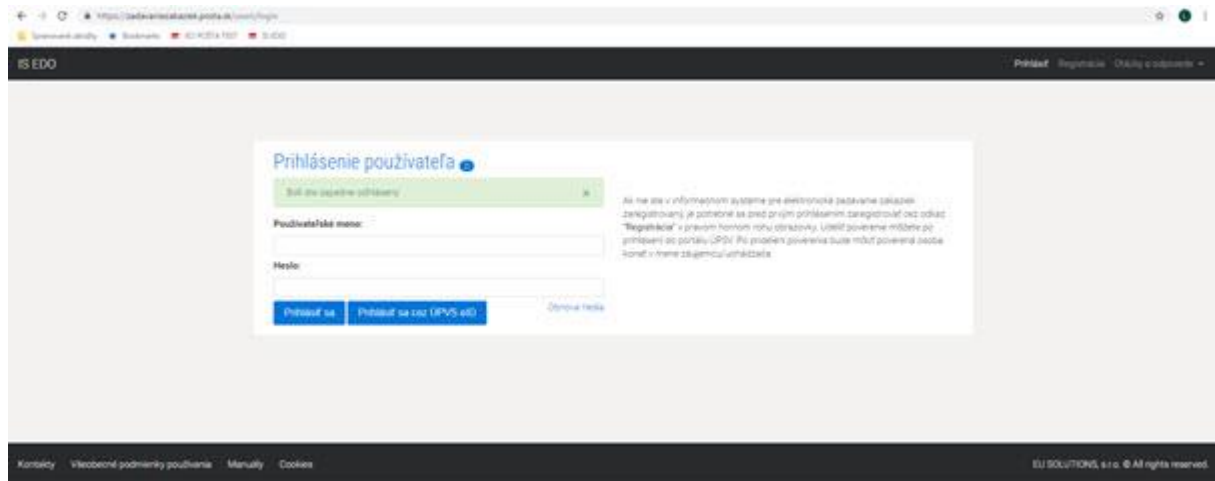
https://zadavaniezakaziek.posta.sk/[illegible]

Spravované záložky Bookmarks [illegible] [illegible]

IS EDO

Prihlásiť Registrácia Otázky a odpovede

Prihlásenie používateľa

Boli ste úspešne odhlásený. ×

Používateľské meno:

Heslo:

Prihlásiť sa Prihlásiť sa cez ÚPVS eID Obnova hesla

Ak nie ste v informačnom systéme pre elektronické zadávanie zákaziek zaregistrovaný, je potrebné sa pred prvým prihlásením zaregistrovať cez odkaz "Registrácia" v pravom hornom rohu obrazovky. Udeliť poverenie môžete po prihlásení cez portál ÚPVS. Po pridelení poverenia bude môcť poverená osoba konať v mene záujemcu/uchádzača.

Kontakty Všeobecné podmienky používania Manuály Cookies

EU SOLUTIONS, s.r.o. © All rights reserved.